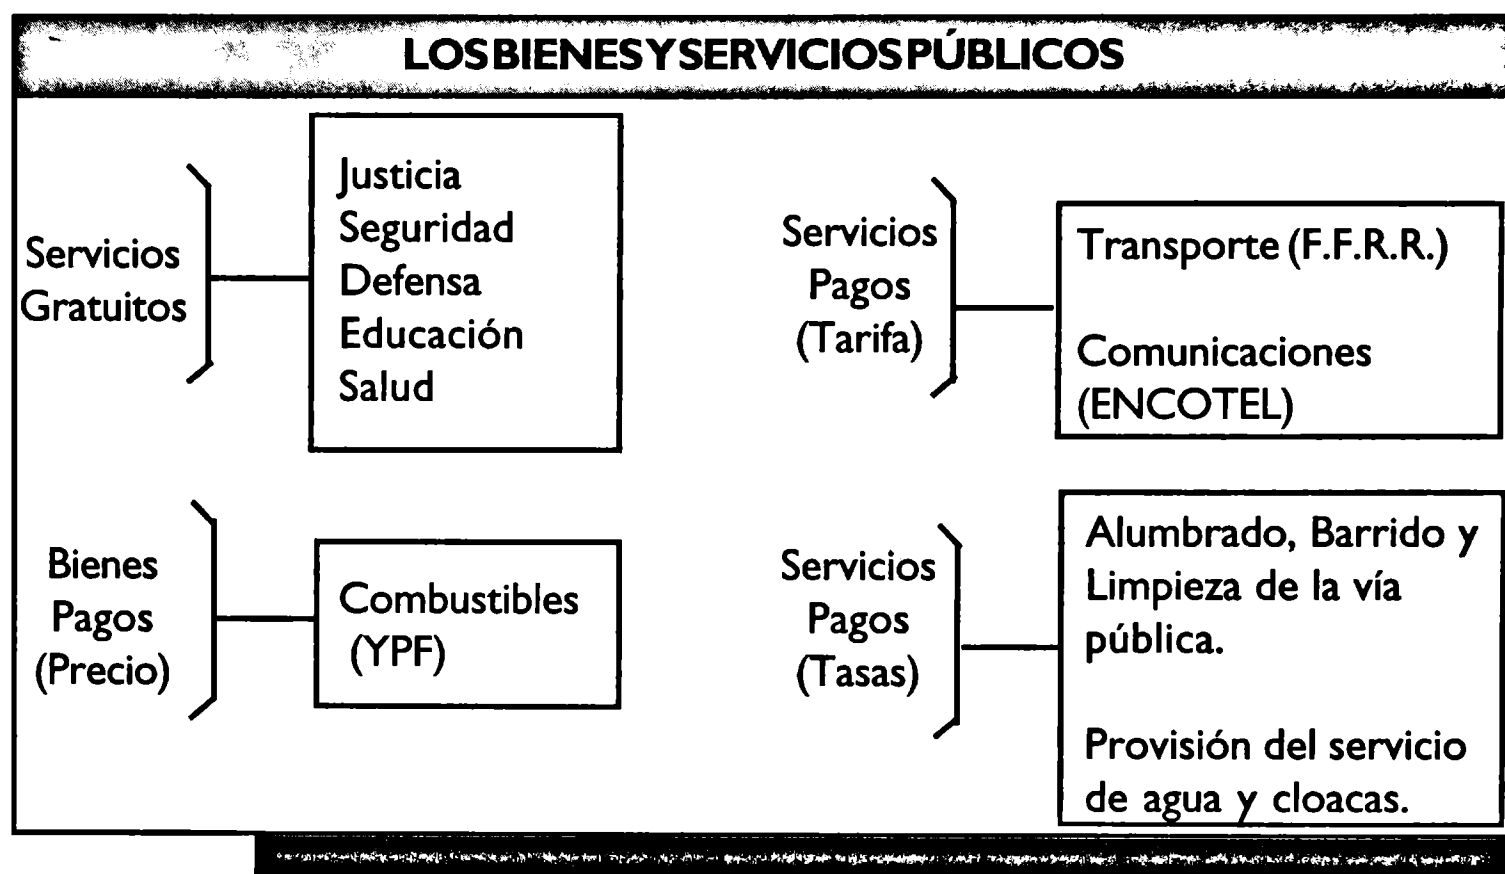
LOS BIENES Y SERVICIOS PÚBLICOS

Servicios Gratuitos

Justicia
Seguridad
Defensa
Educación
Salud

Servicios Pagos (Tarifa)

Transporte (F.F.R.R.)

Comunicaciones (ENCOTEL)

Bienes Pagos (Precio)

Combustibles (YPF)

Servicios Pagos (Tasas)

Alumbrado, Barrido y Limpieza de la vía pública.

Provisión del servicio de agua y cloacas.